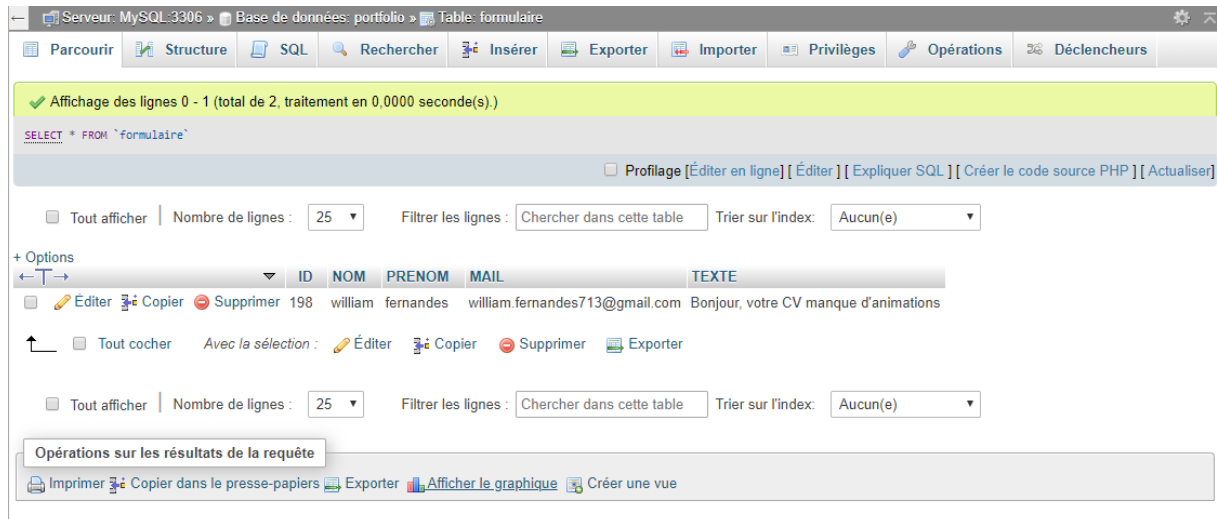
Serveur: MySQL:3306 » Base de données: portfolio » Table: formulaire

Parcourir Structure SQL Rechercher Insérer Exporter Importer Privilèges Opérations Déclencheurs

Affichage des lignes 0 - 1 (total de 2, traitement en 0,0000 seconde(s).)

SELECT * FROM `formulaire`

Profilage [Éditer en ligne] [ Éditer ] [ Expliquer SQL ] [ Créer le code source PHP ] [ Actualiser]

Tout afficher | Nombre de lignes : 25 Filtrer les lignes : Chercher dans cette table Trier sur l'index: Aucun(e)

+ Options

| | | ID | NOM | PRENOM | MAIL | TEXTE |
|---|---|---|---|---|---|---|
| | Éditer Copier Supprimer | 198 | william | fernandes | william.fernandes713@gmail.com | Bonjour, votre CV manque d'animations |

Tout cocher Avec la sélection : Éditer Copier Supprimer Exporter

Tout afficher | Nombre de lignes : 25 Filtrer les lignes : Chercher dans cette table Trier sur l'index: Aucun(e)

Opérations sur les résultats de la requête

Imprimer Copier dans le presse-papiers Exporter Afficher le graphique Créer une vue